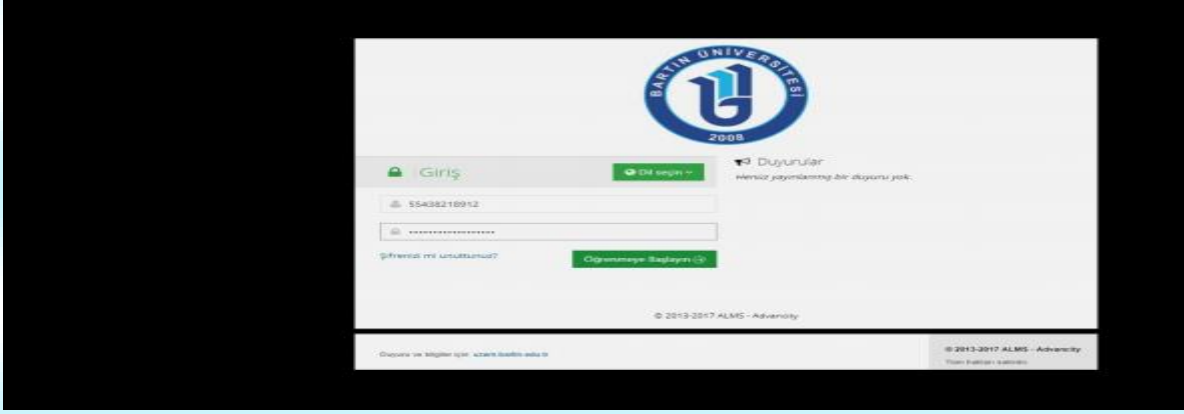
BARTIN ÜNİVERSİTESİ
2008

Giriş

Dil seçin

55438218912

••••••••••••••••••

Şifrenizi mi unuttunuz?

Öğrenmeye Başlayın

Duyurular

Henüz yayınlanmış bir duyuru yok.

© 2013-2017 ALMS - Advancity

Duyuru ve bilgiler için: uzem.bartin.edu.tr

© 2013-2017 ALMS - Advancity

Tüm hakları saklıdır.